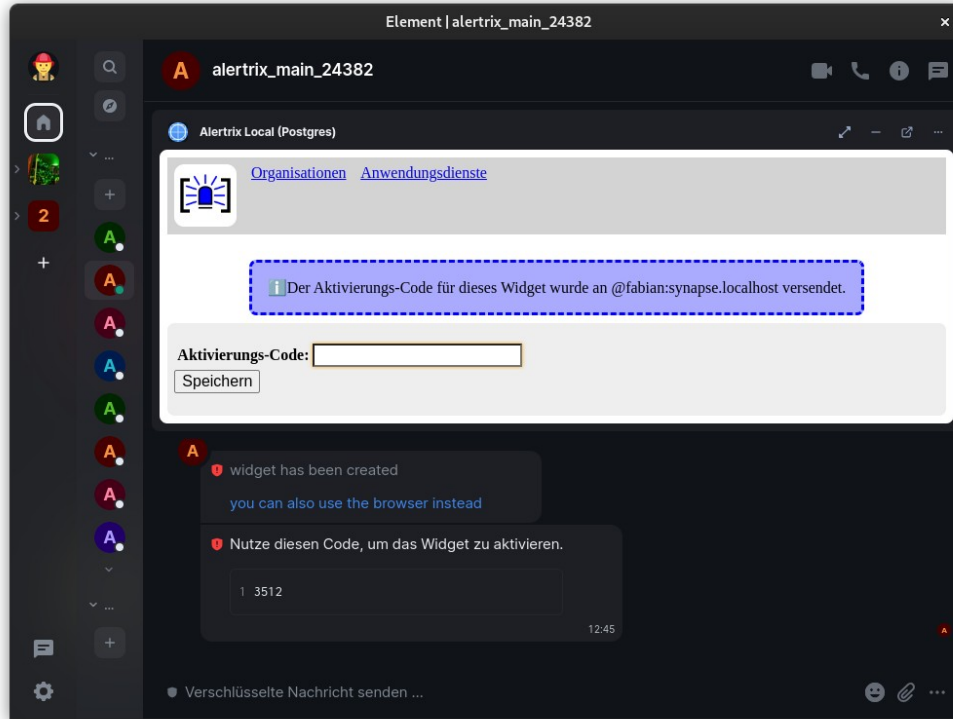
Element | alertrix_main_24382

2

A
A
A
A
A
A
A
A

alertrix_main_24382

Alertrix Local (Postgres)

Organisationen Anwendungsdienste

ℹ️Der Aktivierungs-Code für dieses Widget wurde an @fabian:synapse.localhost versendet.

Aktivierungs-Code:
Speichern

A
widget has been created
you can also use the browser instead

Nutze diesen Code, um das Widget zu aktivieren.

1 3512

12:45

Verschlüsselte Nachricht senden ...